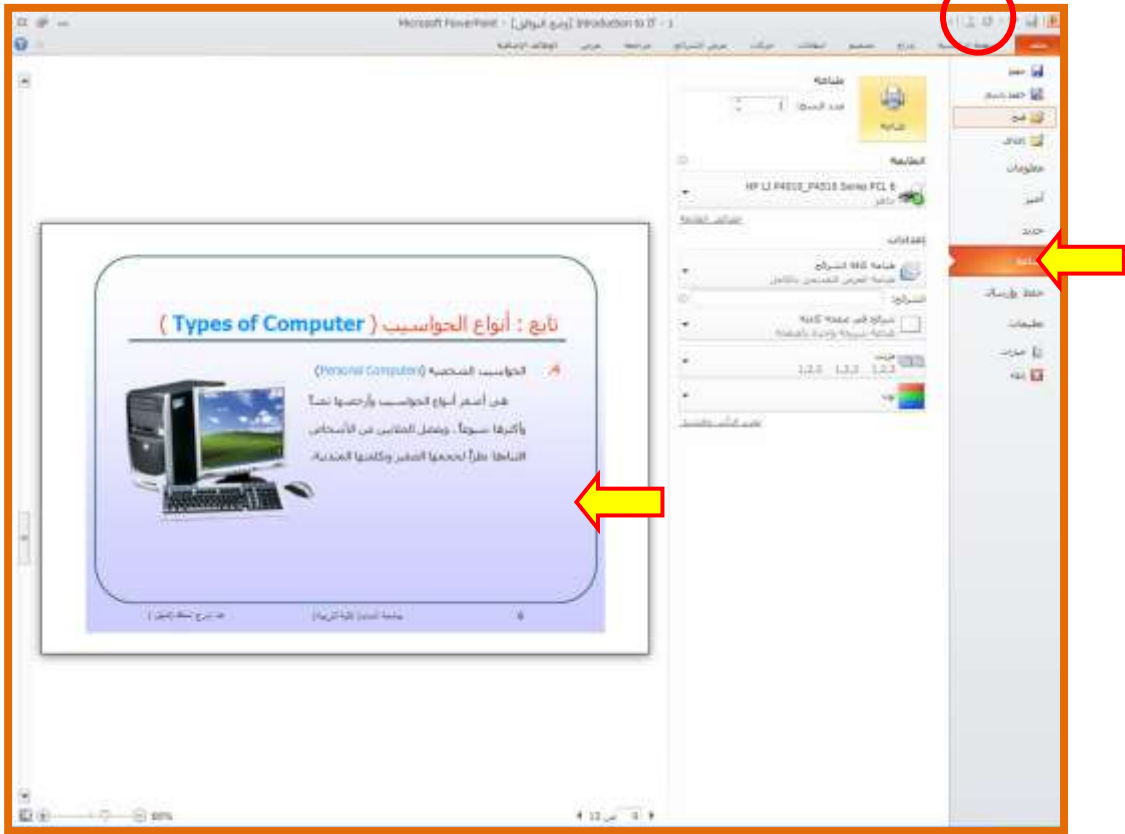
Microsoft PowerPoint - [وضع التوافق] Introduction to IT - 1

ملف

حفظ
حفظ باسم
فتح
إغلاق
معلومات
أخير
جديد
طباعة
حفظ وإرسال
تعليمات
خيارات
إنهاء

طباعة
عدد النسخ: 1
طباعة

الطابعة
HP LJ P4010_P4510 Series PCL 6
جاهز
خصائص الطابعة

إعدادات
طباعة كافة الشرائح
طباعة العرض التقديمي بالكامل
الشرائح:
شرائح ملء صفحة كاملة
طباعة شريحة واحدة بالصفحة
مرتب
1,2,3 1,2,3 1,2,3
لون
تحرير الرأس والتذييل

تابع : أنواع الحواسيب ( Types of Computer )

الحواسيب الشخصية (Personal Computers)

هي أشهر أنواع الحواسيب وأرخصها ثمناً وأكثرها شيوعاً ، ويفضل الملايين من الأشخاص اقتناءها نظراً لحجمها الصغير وكلفتها المحدودة.

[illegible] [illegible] 6

4 من 13 ▶
60%